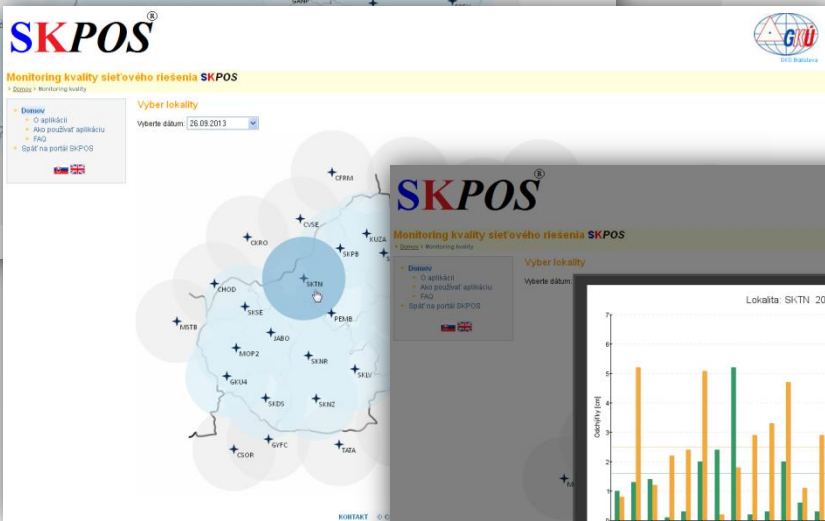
SKPOS®

GKÚ
GKÚ Bratislava

Monitoring kvality sieťového riešenia SKPOS

» Domov » Monitoring kvality

» Domov
» O aplikácii
» Ako používať aplikáciu
» FAQ
» Späť na portál SKPOS

Výber lokality

Vyberte dátum: 26.09.2013

CFRM
CVSE
KUZA
CKRO
SKPB
SKTN
CHOD
SKSE
PEMB
MSTB
JABO
MOP2
SKNR
SKLV
GKU4
SKDS
SKNZ
GYFC
TATA
CSOR

KONTAKT © C

SKPOS®

Monitoring kvality sieťového riešenia SKPOS

» Domov » Monitoring kvality

» Domov
» O aplikácii
» Ako používať aplikáciu
» FAQ
» Späť na portál SKPOS

Výber lokality

Vyberte dátum:

Lokalita: SKTN 20

Odchýlky [cm]

7
6
5
4
3
2
1
0